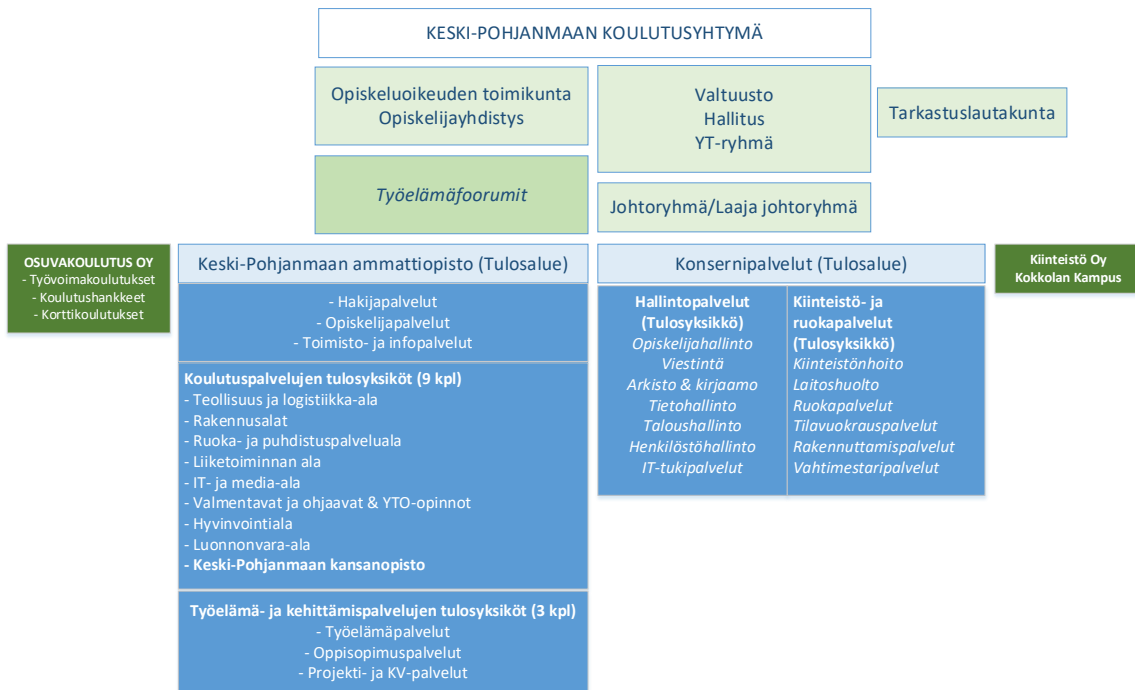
KESKI-POHJANMAAN KOULUTUSYHTYMÄ

Opiskeluoikeuden toimikunta
Opiskelijayhdistys

Valtuusto
Hallitus
YT-ryhmä

Tarkastuslautakunta

Työelämäfoorumit

Johtoryhmä/Laaja johtoryhmä

OSUVAKOULUTUS OY
- Työvoimakoulutukset
- Koulutushankkeet
- Korttikoulutukset

Keski-Pohjanmaan ammattiopisto (Tulosalue)

Konsernipalvelut (Tulosalue)

Kiinteistö Oy
Kokkolan Kampus

- Hakijapalvelut
- Opiskelijapalvelut
- Toimisto- ja infopalvelut

Koulutuspalvelujen tulosyksiköt (9 kpl)
- Teollisuus ja logistiikka-ala
- Rakennusalat
- Ruoka- ja puhdistuspalveluala
- Liiketoiminnan ala
- IT- ja media-ala
- Valmentavat ja ohjaavat & YTO-opinnot
- Hyvinvointiala
- Luonnonvara-ala
- Keski-Pohjanmaan kansanopisto

Työelämä- ja kehittämispalvelujen tulosyksiköt (3 kpl)
- Työelämäpalvelut
- Oppisopimuspalvelut
- Projekti- ja KV-palvelut

Hallintopalvelut (Tulosyksikkö)
Opiskelijahallinto
Viestintä
Arkisto & kirjaamo
Tietohallinto
Taloushallinto
Henkilöstöhallinto
IT-tukipalvelut

Kiinteistö- ja ruokapalvelut (Tulosyksikkö)
Kiinteistönhoito
Laitoshuolto
Ruokapalvelut
Tilavuokrauspalvelut
Rakennuttamispalvelut
Vahtimestaripalvelut